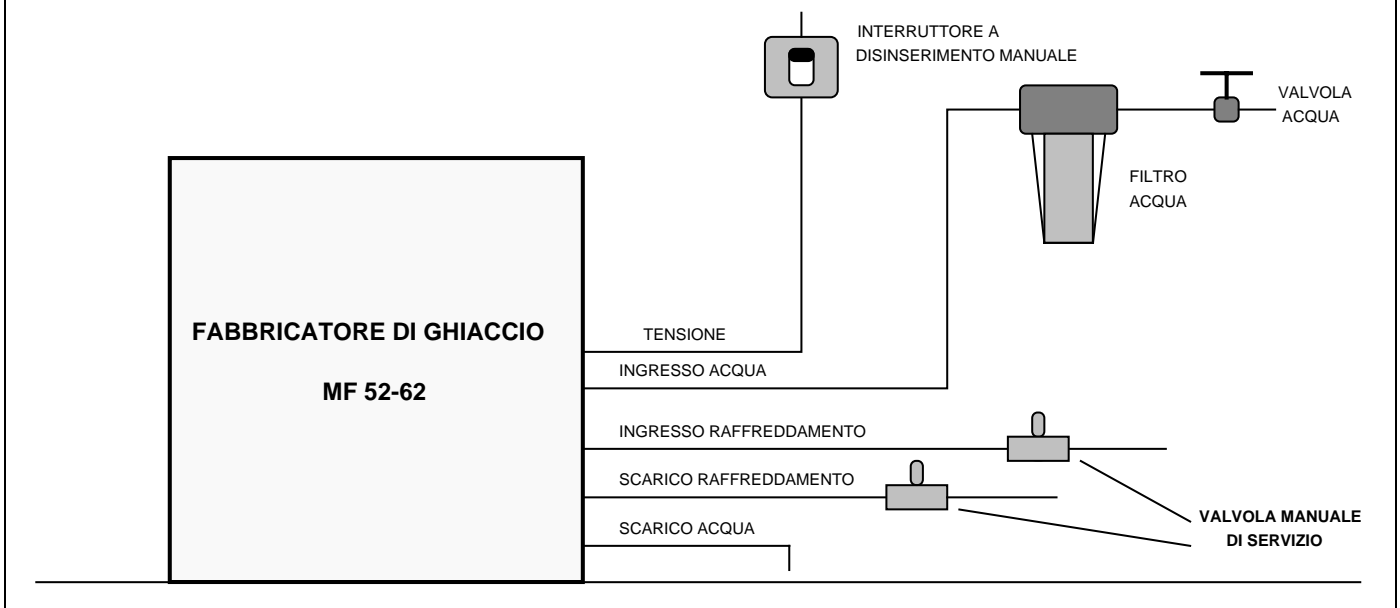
INTERRUTTORE A
DISINSERIMENTO MANUALE

VALVOLA
ACQUA

FILTRO
ACQUA

FABBRICATORE DI GHIACCIO

MF 52-62

TENSIONE

INGRESSO ACQUA

INGRESSO RAFFREDDAMENTO

SCARICO RAFFREDDAMENTO

SCARICO ACQUA

VALVOLA MANUALE
DI SERVIZIO